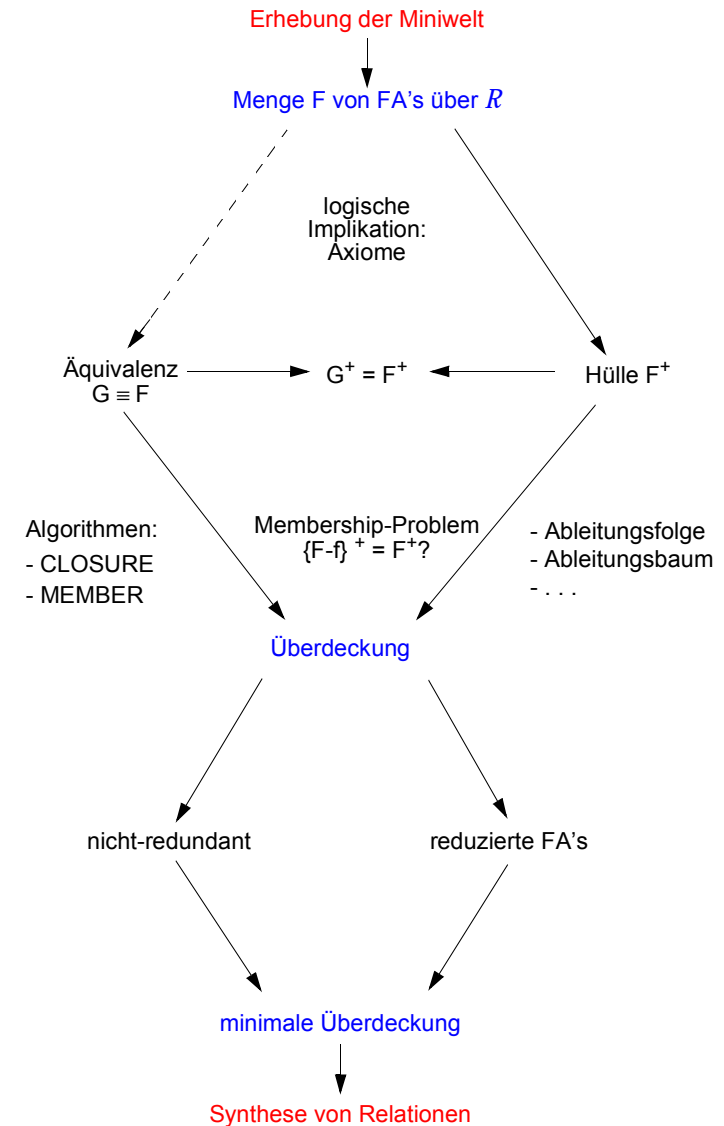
Erhebung der Miniwelt

Menge F von FA’s über $R$

logische Implikation: Axiome

Äquivalenz $G \equiv F$

$G^+ = F^+$

Hülle $F^+$

Algorithmen:
- CLOSURE
- MEMBER

Membership-Problem
$\{F-f\}^+ = F^+$?

- Ableitungsfolge
- Ableitungsbaum
- . . .

Überdeckung

nicht-redundant

reduzierte FA’s

minimale Überdeckung

Synthese von Relationen